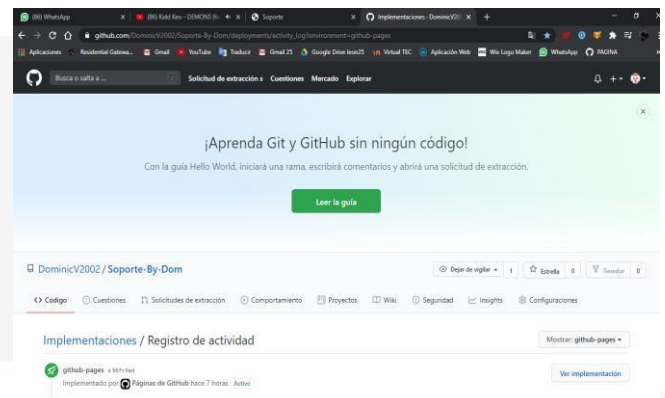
(86) WhatsApp | (86) Kidd Keo - DEMONS (h | Soporte | Implementaciones · DominicV20 | +

github.com/DominicV2002/Soporte-By-Dom/deployments/activity_log?environment=github-pages

Aplicaciones | Residential Gatewa... | Gmail | YouTube | Traducir | Gmail 25 | Google Drive leon25 | Virtual TEC | Aplicación Web | Wix Logo Maker | WhatsApp | PAGINA

Busca o salta a ... | Solicitud de extracción s | Cuestiones | Mercado | Explorar

¡Aprenda Git y GitHub sin ningún código!

Con la guía Hello World, iniciará una rama, escribirá comentarios y abrirá una solicitud de extracción.

Leer la guía

DominicV2002 / Soporte-By-Dom

Dejar de vigilar 1 | Estrella 0 | Tenedor 0

Código | Cuestiones | Solicitudes de extracción | Comportamiento | Proyectos | Wiki | Seguridad | Insights | Configuraciones

Implementaciones / Registro de actividad

Mostrar: github-pages

github-pages 96fc9ad
Implementado por Páginas de GitHub hace 7 horas Activo

Ver implementación